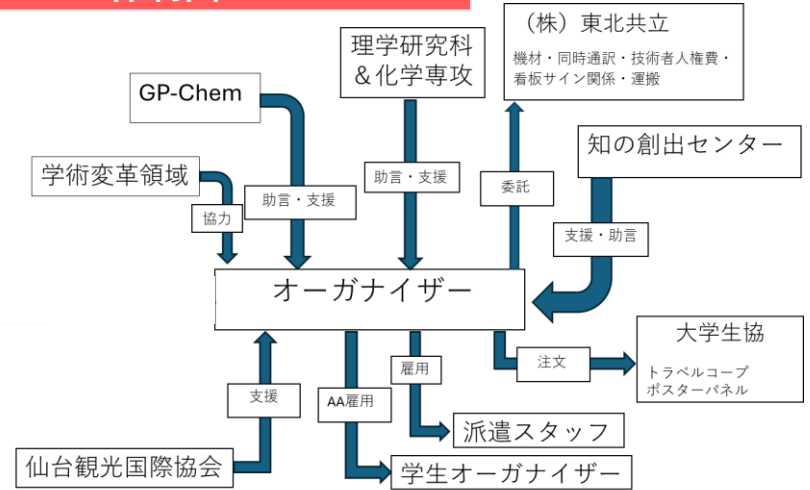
(株)東北共立
機材・同時通訳・技術者人権費・看板サイン関係・運搬

理学研究科
&化学専攻

GP-Chem

知の創出センター

学術変革領域

協力

助言・支援

助言・支援

委託

支援・助言

オーガナイザー

大学生協
トラベルコープ
ポスターパネル

注文

雇用

支援

AA雇用

派遣スタッフ

仙台観光国際協会

学生オーガナイザー